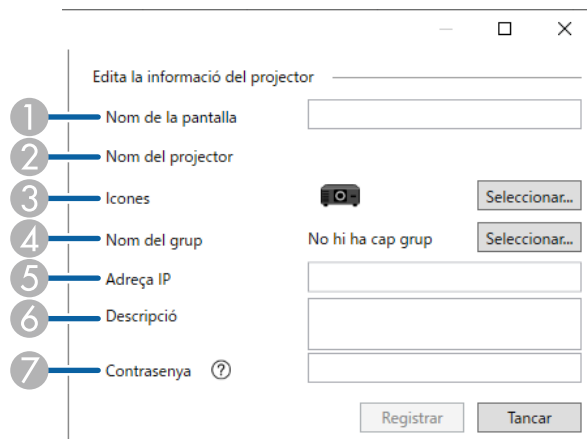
Edita la informació del projector

1 Nom de la pantalla

2 Nom del projector

3 Icones Seleccionar...

4 Nom del grup No hi ha cap grup Seleccionar...

5 Adreça IP

6 Descripció

7 Contrasenya ?

Registrar Tancar